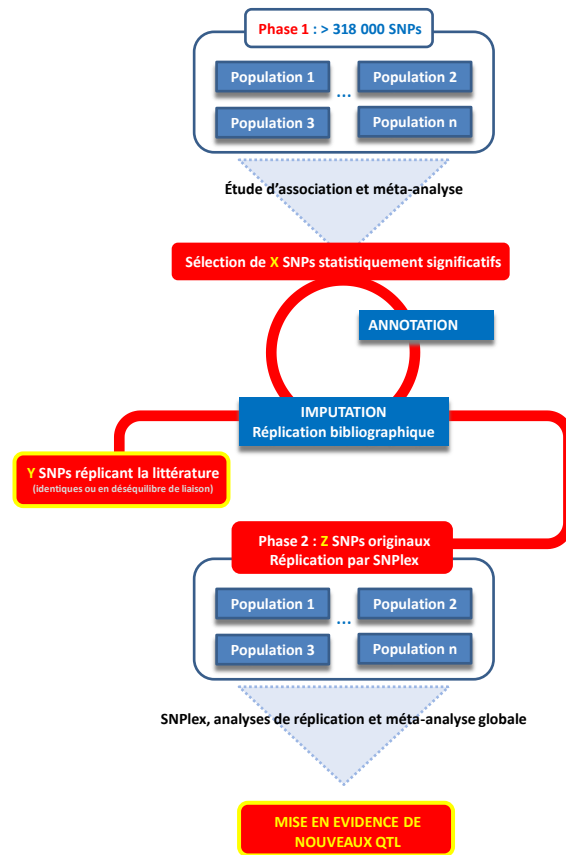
Phase 1 : > 318 000 SNPs

Population 1
...
Population 2

Population 3

Population n

Étude d'association et méta-analyse

Sélection de X SNPs statistiquement significatifs

ANNOTATION

IMPUTATION
Réplication bibliographique

Y SNPs réplicant la littérature
(identiques ou en déséquilibre de liaison)

Phase 2 : Z SNPs originaux
Réplication par SNPlex

Population 1
...
Population 2

Population 3

Population n

SNPlex, analyses de réplication et méta-analyse globale

MISE EN EVIDENCE DE NOUVEAUX QTL